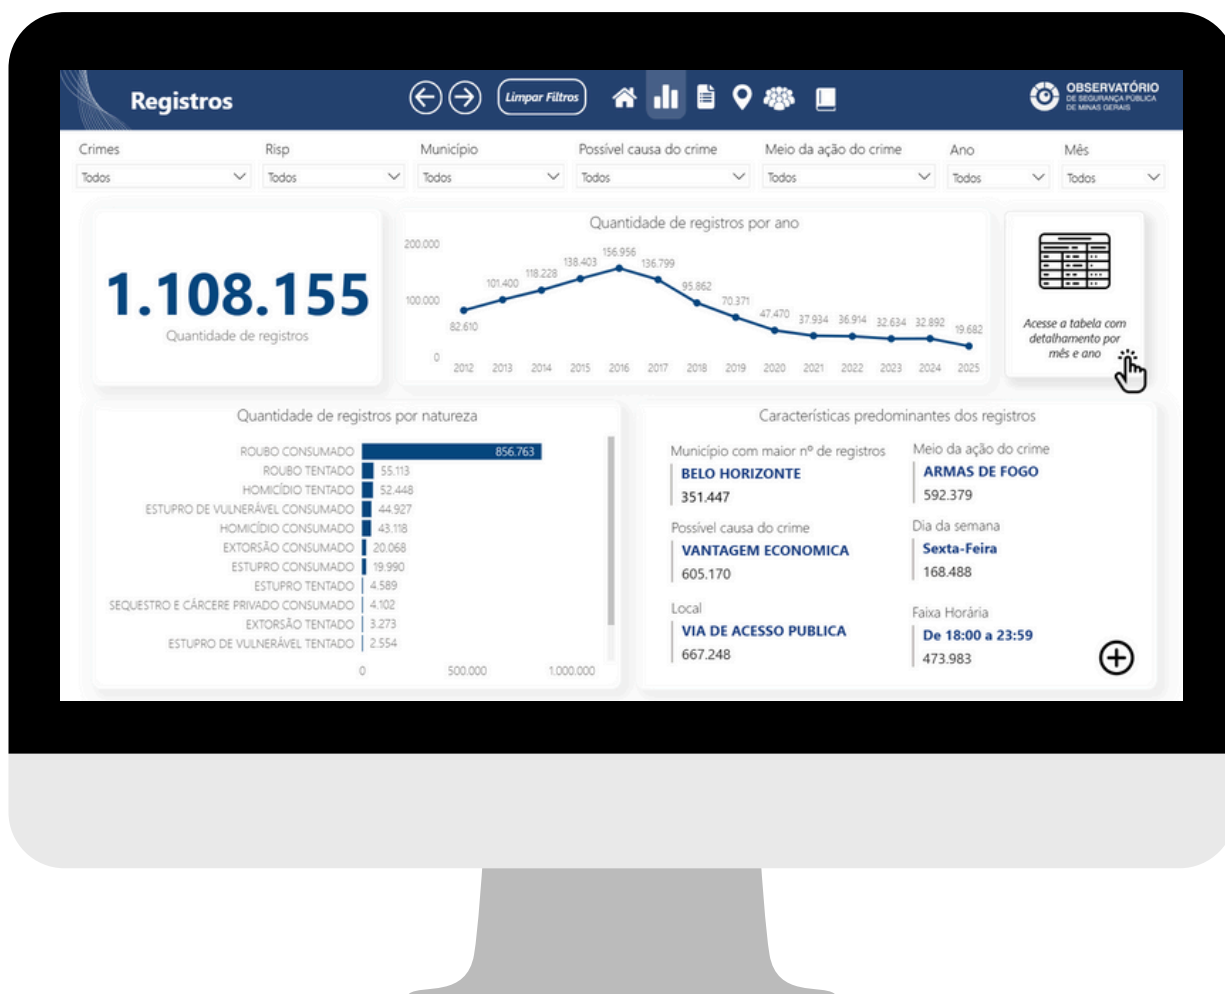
Registros

Limpar Filtros

OBSERVATÓRIO
DE SEGURANÇA PÚBLICA
DE MINAS GERAIS

Crimes
Todos

Risp
Todos

Município
Todos

Possível causa do crime
Todos

Meio da ação do crime
Todos

Ano
Todos

Mês
Todos

1.108.155
Quantidade de registros

Quantidade de registros por ano

| Ano | Registros |
|---|---|
| 2012 | 82.610 |
| 2013 | 101.400 |
| 2014 | 118.228 |
| 2015 | 138.403 |
| 2016 | 156.956 |
| 2017 | 136.799 |
| 2018 | 95.862 |
| 2019 | 70.371 |
| 2020 | 47.470 |
| 2021 | 37.934 |
| 2022 | 36.914 |
| 2023 | 32.634 |
| 2024 | 32.892 |
| 2025 | 19.682 |

200.000
100.000
0

Acesse a tabela com detalhamento por mês e ano

Quantidade de registros por natureza

| Natureza | Registros |
|---|---|
| ROUBO CONSUMADO | 856.763 |
| ROUBO TENTADO | 55.113 |
| HOMICÍDIO TENTADO | 52.448 |
| ESTUPRO DE VULNERÁVEL CONSUMADO | 44.927 |
| HOMICÍDIO CONSUMADO | 43.118 |
| EXTORSÃO CONSUMADO | 20.068 |
| ESTUPRO CONSUMADO | 19.990 |
| ESTUPRO TENTADO | 4.589 |
| SEQUESTRO E CÁRCERE PRIVADO CONSUMADO | 4.102 |
| EXTORSÃO TENTADO | 3.273 |
| ESTUPRO DE VULNERÁVEL TENTADO | 2.554 |

0
500.000
1.000.000

Características predominantes dos registros

Município com maior nº de registros
BELO HORIZONTE
351.447

Meio da ação do crime
ARMAS DE FOGO
592.379

Possível causa do crime
VANTAGEM ECONOMICA
605.170

Dia da semana
Sexta-Feira
168.488

Local
VIA DE ACESSO PUBLICA
667.248

Faixa Horária
De 18:00 a 23:59
473.983